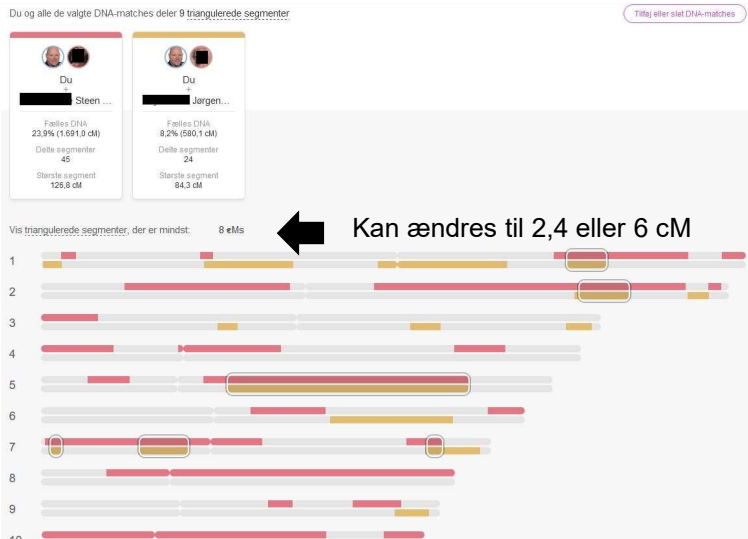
Du og alle de valgte DNA-matches deler 9 triangulerede segmenter

Tilføj eller slet DNA-matches

Du
+
Steen ...

Fælles DNA
23,9% (1.691,0 cM)
Delte segmenter
45
Største segment
126,8 cM

Du
+
Jørgen...

Fælles DNA
8,2% (580,1 cM)
Delte segmenter
24
Største segment
84,3 cM

Vis triangulerede segmenter, der er mindst: 8 cMs

Kan ændres til 2,4 eller 6 cM

1
2
3
4
5
6
7
8
9
10